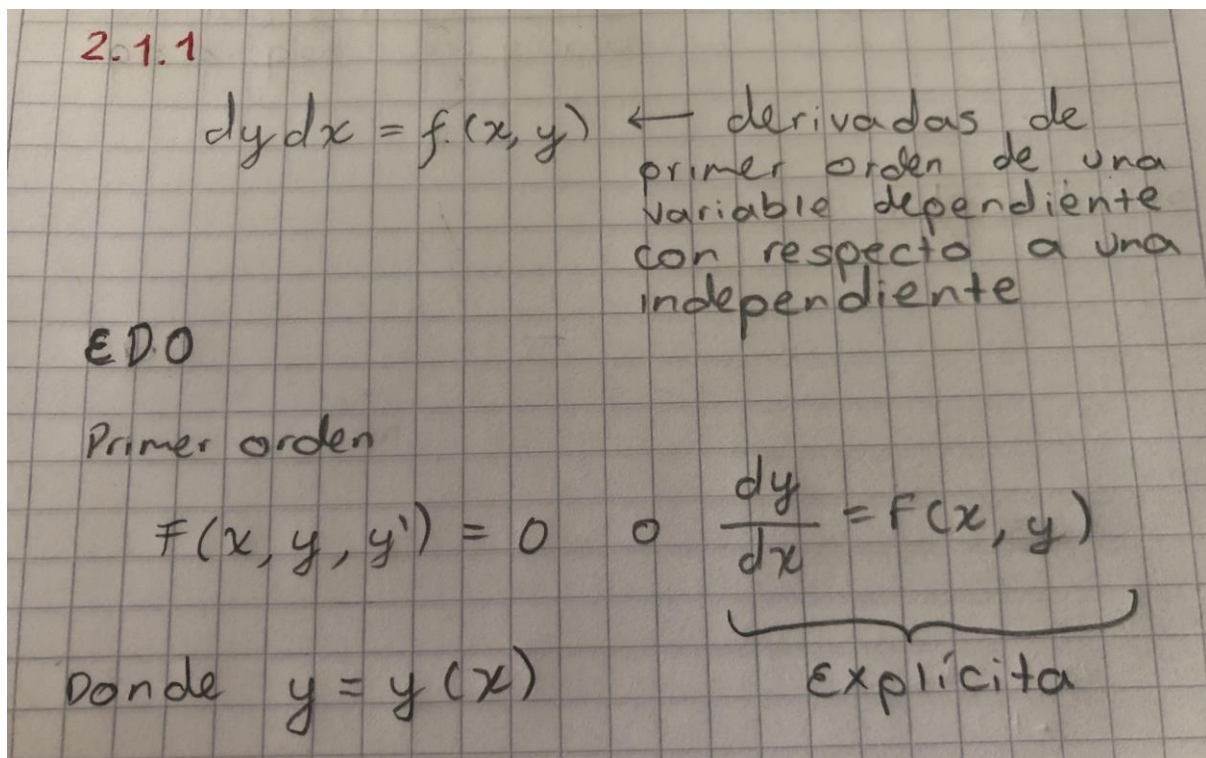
2.1.1

$dydx = f(x, y)$ ← derivadas de primer orden de una variable dependiente con respecto a una independiente

EDO

Primer orden

$F(x, y, y') = 0$ o $\frac{dy}{dx} = F(x, y)$

explícita

Donde $y = y(x)$